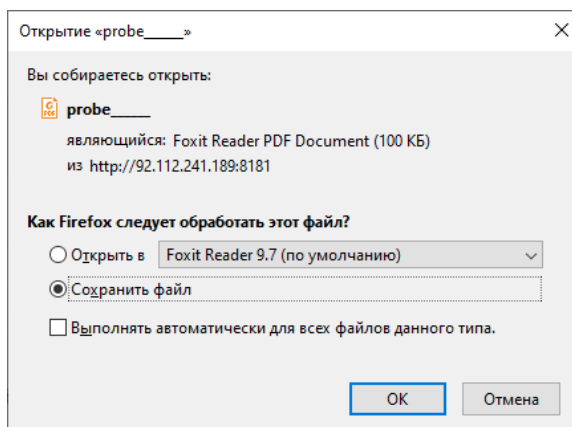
Открытие «probe_____»

Вы собираетесь открыть:

probe_____

являющийся: Foxit Reader PDF Document (100 КБ)

из http://92.112.241.189:8181

Как Firefox следует обработать этот файл?

Открыть в Foxit Reader 9.7 (по умолчанию)

Сохранить файл

Выполнять автоматически для всех файлов данного типа.

OK

Отмена